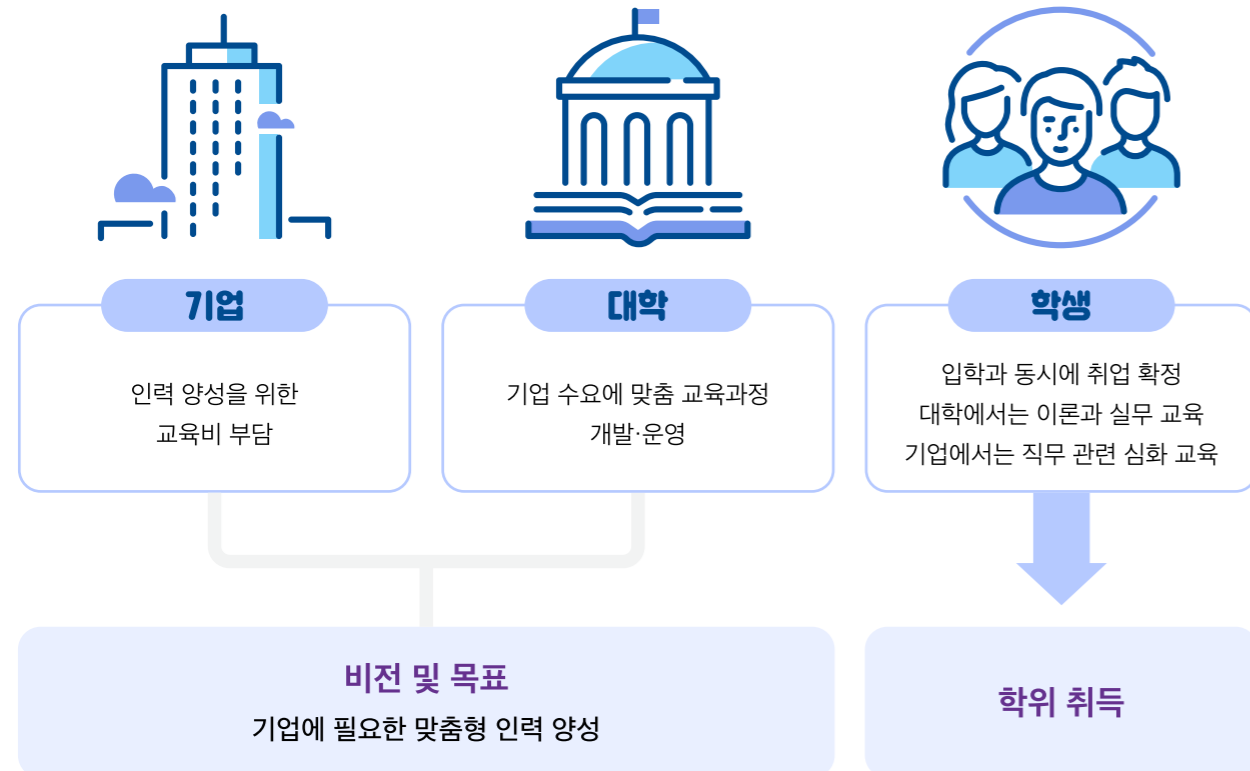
기업

인력 양성을 위한
교육비 부담

대학

기업 수요에 맞춤 교육과정
개발·운영

학생

입학과 동시에 취업 확정
대학에서는 이론과 실무 교육
기업에서는 직무 관련 심화 교육

비전 및 목표
기업에 필요한 맞춤형 인력 양성

학위 취득